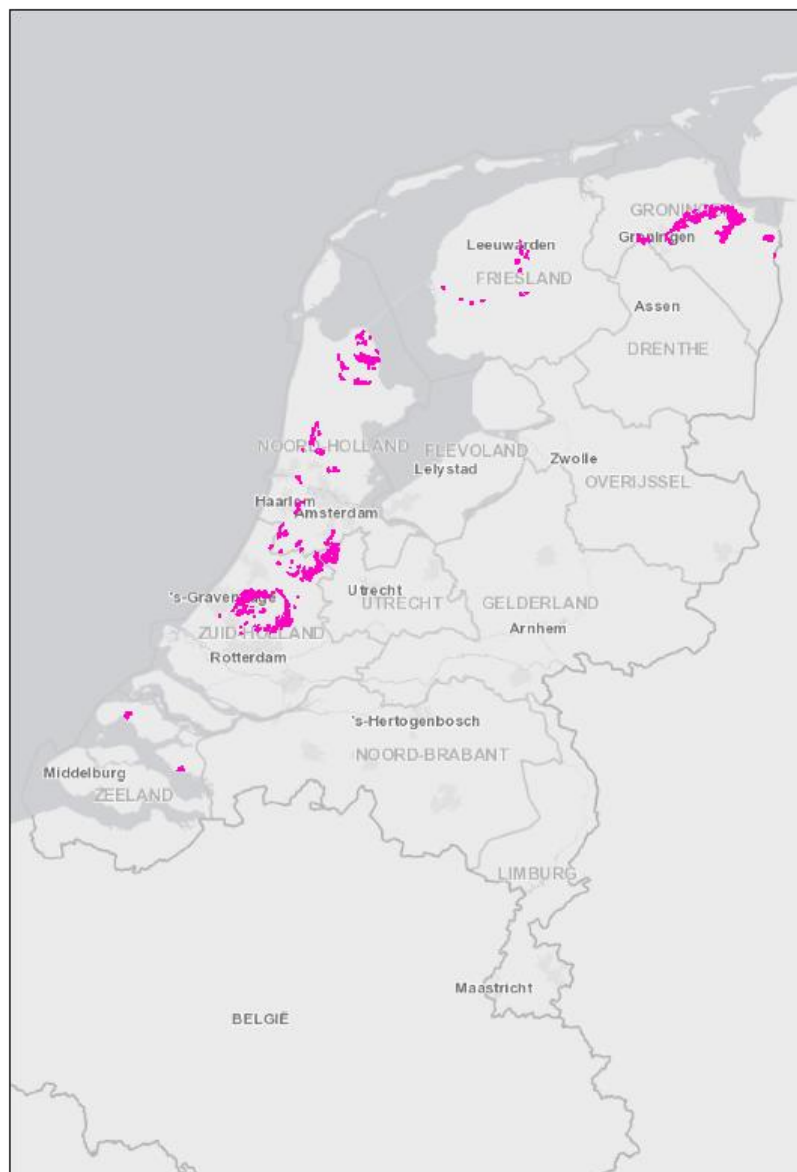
GRONIN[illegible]
Groningen
Leeuwarden
FRIESLAND
Assen
DRENTHE
NOORD-HOLLAND
FLEVOLAND
Lelystad
Zwolle
OVERIJSSEL
Haarlem
Amsterdam
's-Graven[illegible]
Utrecht
UTRECHT
GELDERLAND
Arnhem
ZUID-HOLLAND
Rotterdam
's-Hertogenbosch
NOORD-BRABANT
Middelburg
ZEELAND
LIMBURG
Maastricht
BELGIË